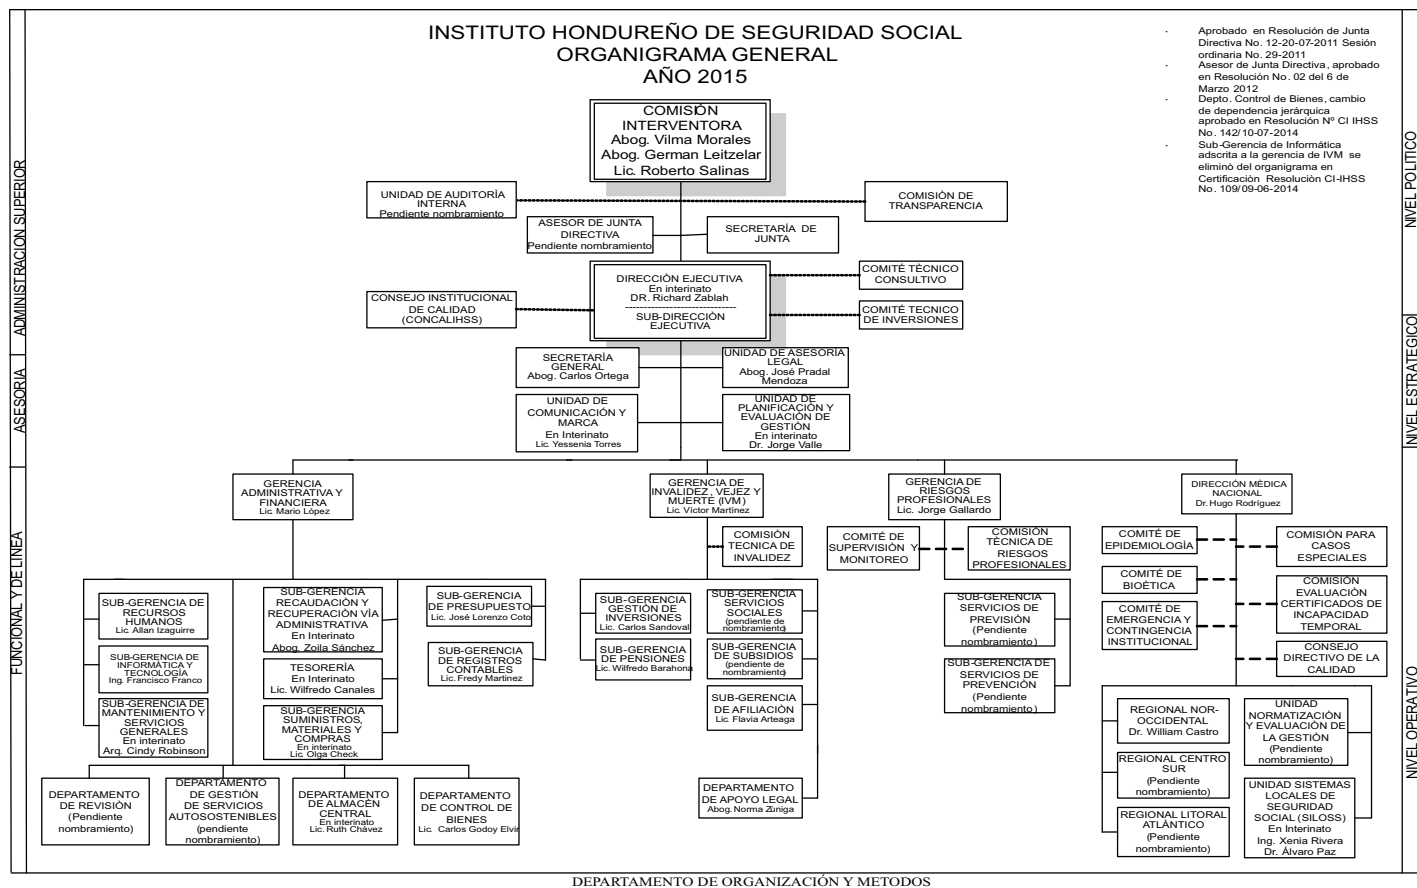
INSTITUTO HONDUREÑO DE SEGURIDAD SOCIAL
ORGANIGRAMA GENERAL
AÑO 2015

- Aprobado en Resolución de Junta Directiva No. 12-20-07-2011 Sesión ordinaria No. 29-2011
- Asesor de Junta Directiva, aprobado en Resolución No. 02 del 6 de Marzo 2012
- Depto. Control de Bienes, cambio de dependencia jerárquica aprobado en Resolución Nº CI IHSS No. 142/10-07-2014
- Sub-Gerencia de Informática adscrita a la gerencia de IVM se eliminó del organigrama en Certificación Resolución CI-IHSS No. 109/09-06-2014

ADMINISTRACION SUPERIOR
ASESORIA
FUNCIONAL Y DE LINEA
NIVEL POLITICO
NIVEL ESTRATEGICO
NIVEL OPERATIVO

COMISIÒN INTERVENTORA
Abog. Vilma Morales
Abog. German Leitzelar
Lic. Roberto Salinas

UNIDAD DE AUDITORÌA INTERNA
Pendiente nombramiento

COMISIÓN DE TRANSPARENCIA

ASESOR DE JUNTA DIRECTIVA
Pendiente nombramiento

SECRETARÌA DE JUNTA

DIRECCIÒN EJECUTIVA
En interinato
DR. Richard Zablah
SUB-DIRECCIÒN EJECUTIVA

CONSEJO INSTITUCIONAL DE CALIDAD (CONCALIHSS)

COMITÉ TÈCNICO CONSULTIVO

COMITÉ TECNICO DE INVERSIONES

SECRETARÌA GENERAL
Abog. Carlos Ortega

UNIDAD DE ASESORÌA LEGAL
Abog. José Pradal Mendoza

UNIDAD DE COMUNICACIÓN Y MARCA
En Interinato
Lic. Yessenia Torres

UNIDAD DE PLANIFICACIÒN Y EVALUACIÒN DE GESTIÒN
En interinato
Dr. Jorge Valle

GERENCIA ADMINISTRATIVA Y FINANCIERA
Lic Mario López

GERENCIA DE INVALIDEZ, VEJEZ Y MUERTE (IVM)
Lic. Victor Martinez

GERENCIA DE RIESGOS PROFESIONALES
Lic. Jorge Gallardo

DIRECCIÓN MÉDICA NACIONAL
Dr. Hugo Rodríguez

COMISIÒN TECNICA DE INVALIDEZ

COMITÉ DE SUPERVISIÓN Y MONITOREO

COMISION TÉCNICA DE RIESGOS PROFESIONALES

COMITÉ DE EPIDEMIOLOGÍA

COMISIÓN PARA CASOS ESPECIALES

COMITÉ DE BIOÉTICA

COMISIÓN EVALUACIÓN CERTIFICADOS DE INCAPACIDAD TEMPORAL

COMITÉ DE EMERGENCIA Y CONTINGENCIA INSTITUCIONAL

CONSEJO DIRECTIVO DE LA CALIDAD

SUB-GERENCIA DE RECURSOS HUMANOS
Lic. Allan Izaguirre

SUB-GERENCIA DE INFORMÀTICA Y TECNOLOGÌA
Ing. Francisco Franco

SUB-GERENCIA DE MANTENIMIENTO Y SERVICIOS GENERALES
En interinato
Arq. Cindy Robinson

SUB-GERENCIA RECAUDACIÒN Y RECUPERACIÒN VÌA ADMINISTRATIVA
En Interinato
Abog. Zoila Sánchez

TESORERÌA
En Interinato
Lic. Wilfredo Canales

SUB-GERENCIA SUMINISTROS, MATERIALES Y COMPRAS
En interinato
Lic Olga Check

SUB-GERENCIA DE PRESUPUESTO
Lic. José Lorenzo Coto

SUB-GERENCIA DE REGISTROS CONTABLES
Lic. Fredy Martinez

SUB-GERENCIA GESTIÓN DE INVERSIONES
Lic. Carlos Sandoval

SUB-GERENCIA DE PENSIONES
Lic. Wilfredo Barahona

SUB-GERENCIA SERVICIOS SOCIALES
(pendiente de nombramiento)

SUB-GERENCIA DE SUBSIDIOS
(pendiente de nombramiento)

SUB-GERENCIA DE AFILIACIÓN
Lic. Flavia Arteaga

SUB-GERENCIA SERVICIOS DE PREVISIÓN
(Pendiente nombramiento)

SUB-GERENCIA DE SERVICIOS DE PREVENCIÓN
(Pendiente nombramiento)

REGIONAL NOR-OCCIDENTAL
Dr. William Castro

REGIONAL CENTRO SUR
(Pendiente nombramiento)

REGIONAL LITORAL ATLÁNTICO
(Pendiente nombramiento)

UNIDAD NORMATIZACIÓN Y EVALUACIÓN DE LA GESTIÓN
(Pendiente nombramiento)

UNIDAD SISTEMAS LOCALES DE SEGURIDAD SOCIAL (SILOSS)
En Interinato
Ing. Xenia Rivera
Dr. Álvaro Paz

DEPARTAMENTO DE REVISIÓN
(Pendiente nombramiento)

DEPARTAMENTO DE GESTIÒN DE SERVICIOS AUTOSOSTENIBLES
(pendiente nombramiento)

DEPARTAMENTO DE ALMACÈN CENTRAL
En interinato
Lic. Ruth Chávez

DEPARTAMENTO DE CONTROL DE BIENES
Lic. Carlos Godoy Elvir

DEPARTAMENTO DE APOYO LEGAL
Abog.Norma Zúniga

DEPARTAMENTO DE ORGANIZACIÓN Y METODOS